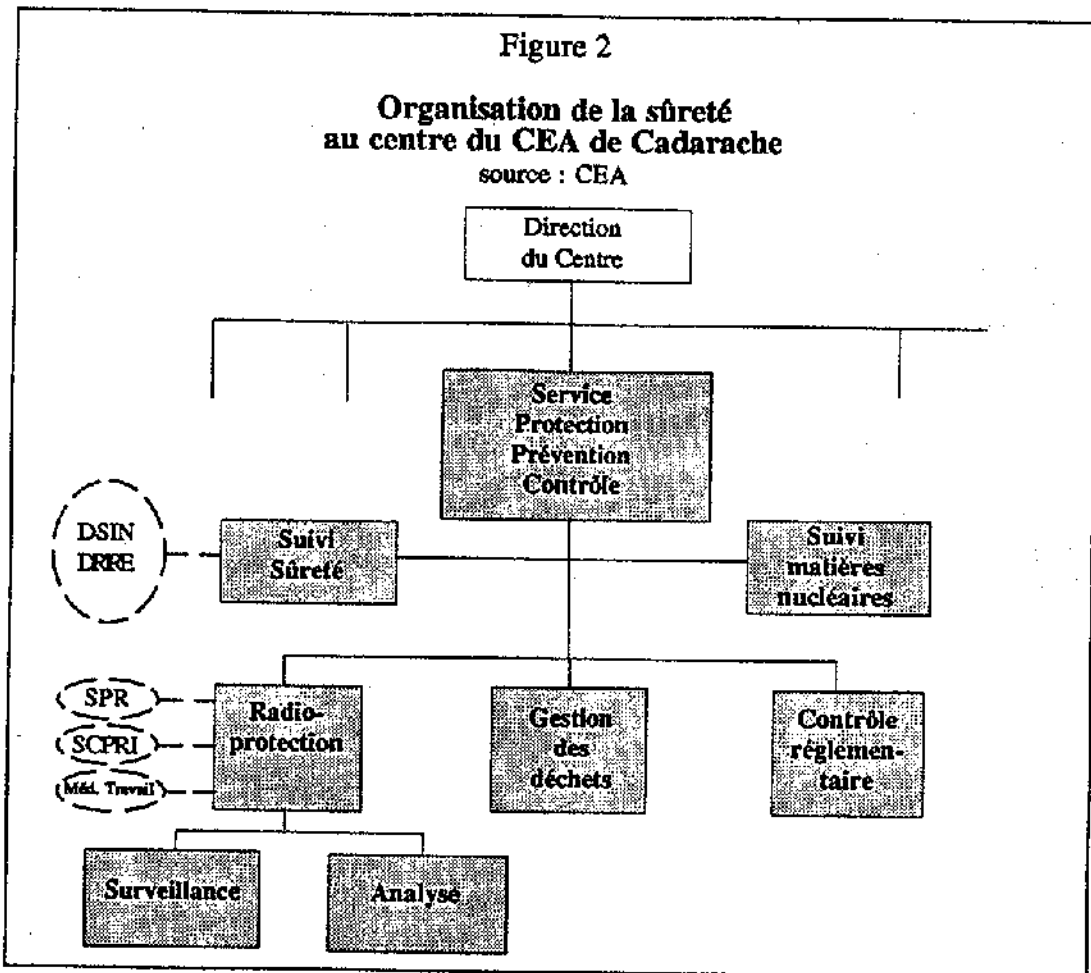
Figure 2

**Organisation de la sûreté au centre du CEA de Cadarache**
source : CEA

Direction du Centre

Service Protection Prévention Contrôle

DSIN DRIRE

Suivi Sûreté

Suivi matières nucléaires

SPR

SCPRI

Méd. Travail

Radio-protection

Gestion des déchets

Contrôle réglementaire

Surveillance

Analyse